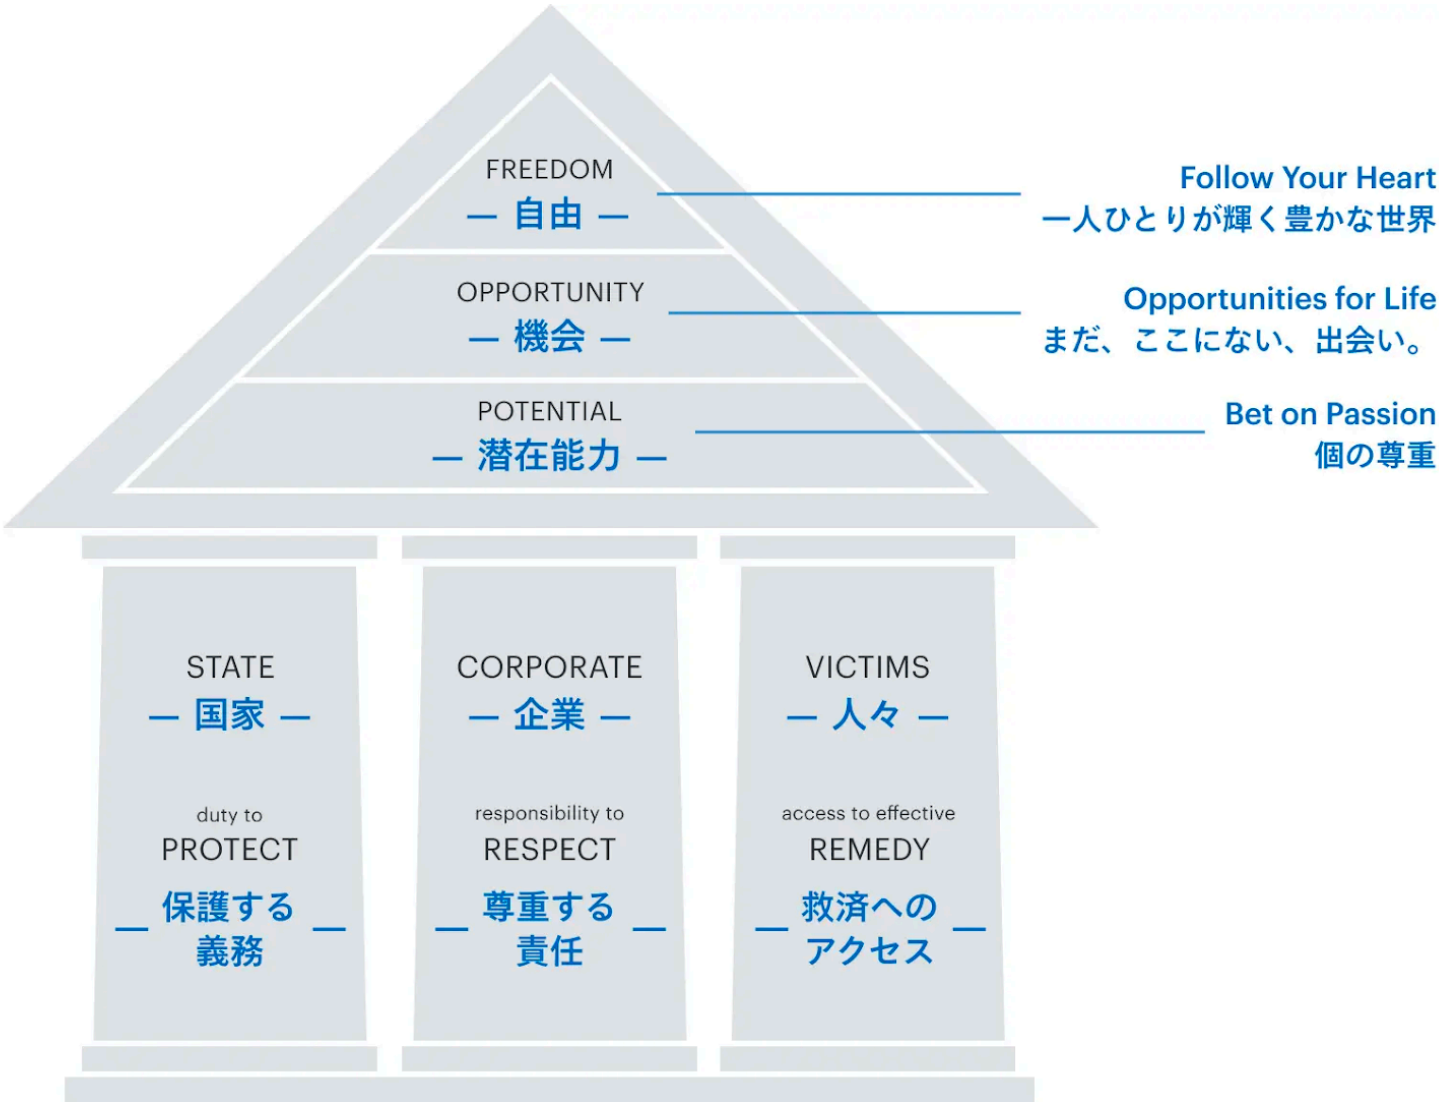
FREEDOM
— 自由 —

Follow Your Heart
一人ひとりが輝く豊かな世界

OPPORTUNITY
— 機会 —

Opportunities for Life
まだ、ここにない、出会い。

POTENTIAL
— 潜在能力 —

Bet on Passion
個の尊重

STATE
— 国家 —
duty to
PROTECT
— 保護する義務 —

CORPORATE
— 企業 —
responsibility to
RESPECT
— 尊重する責任 —

VICTIMS
— 人々 —
access to effective
REMEDY
— 救済へのアクセス —